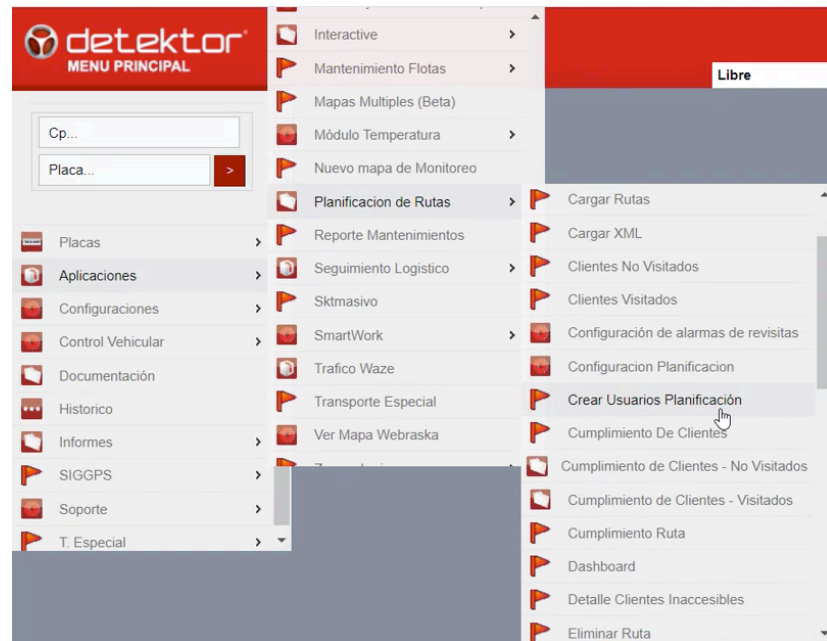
detektor
MENU PRINCIPAL

Cp...
Placa...
>

Placas >
Aplicaciones >
Configuraciones >
Control Vehicular >
Documentación
Historico
Informes >
SIGGPS >
Soporte >
T. Especial >

Interactive >
Mantenimiento Flotas >
Mapas Multiples (Beta)
Módulo Temperatura >
Nuevo mapa de Monitoreo
Planificacion de Rutas >
Reporte Mantenimientos
Seguimiento Logistico >
Sktmasivo
SmartWork >
Trafico Waze
Transporte Especial
Ver Mapa Webraska

Libre

Cargar Rutas
Cargar XML
Clientes No Visitados
Clientes Visitados
Configuración de alarmas de revisitas
Configuracion Planificacion
Crear Usuarios Planificación
Cumplimiento De Clientes
Cumplimiento de Clientes - No Visitados
Cumplimiento de Clientes - Visitados
Cumplimiento Ruta
Dashboard
Detalle Clientes Inaccesibles
Eliminar Ruta